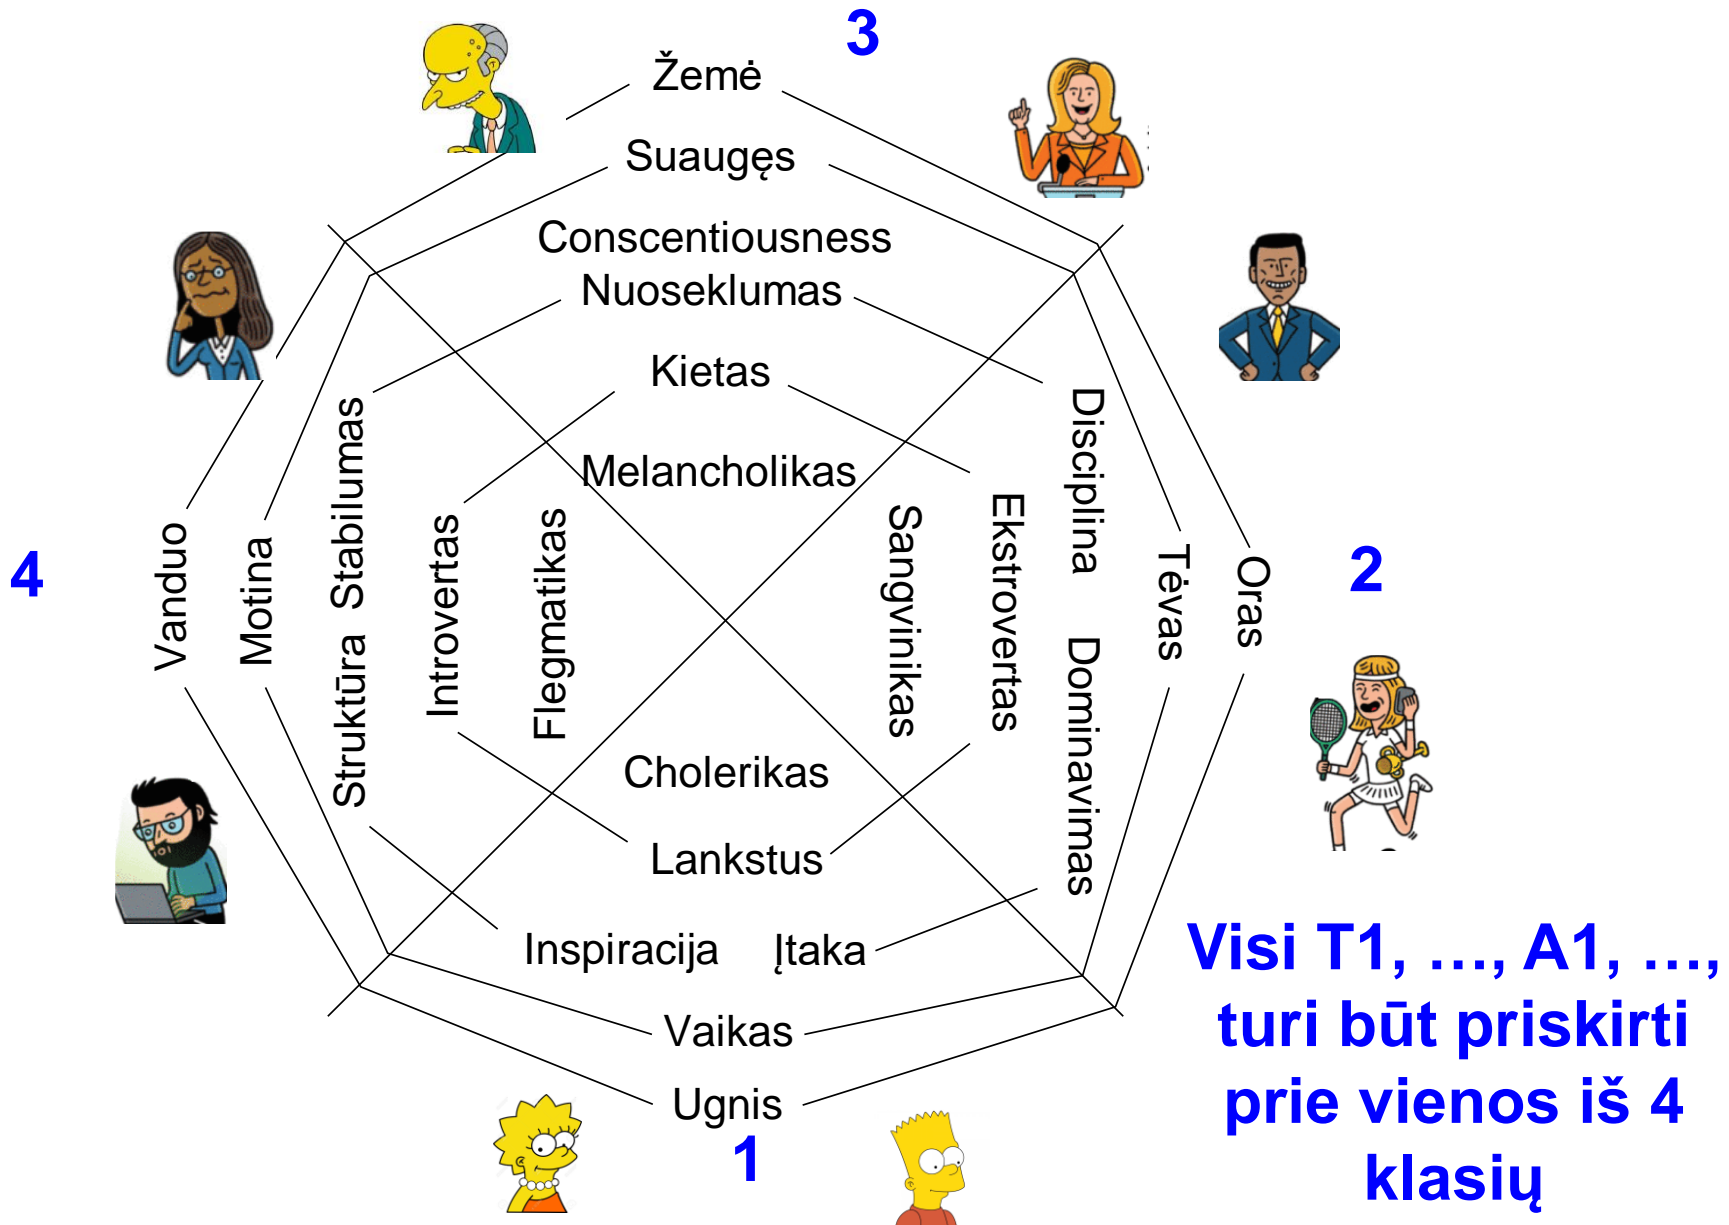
3

Žemė

Suaugęs

Conscentiousness

Nuoseklumas

Kietas

Melancholikas

Vanduo

Motina

Struktūra Stabilumas

Introvertas

Flegmatikas

Sangvinikas

Ekstrovertas

Disciplina Dominavimas

Tėvas

Oras

4

2

Cholerikas

Lankstus

Inspiracija

Įtaka

Vaikas

Ugnis

1

Visi T1, ..., A1, ..., turi būt priskirti prie vienos iš 4 klasių